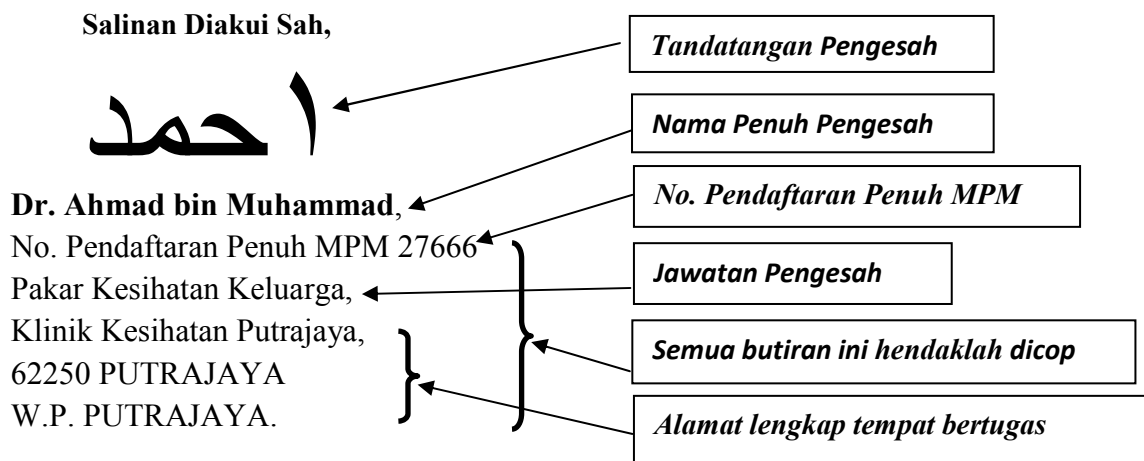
Salinan Diakui Sah,

احمد

Dr. Ahmad bin Muhammad,
No. Pendaftaran Penuh MPM 27666
Pakar Kesihatan Keluarga,
Klinik Kesihatan Putrajaya,
62250 PUTRAJAYA
W.P. PUTRAJAYA.

Tandatangan Pengesah

Nama Penuh Pengesah

No. Pendaftaran Penuh MPM

Jawatan Pengesah

Semua butiran ini hendaklah dicop

Alamat lengkap tempat bertugas